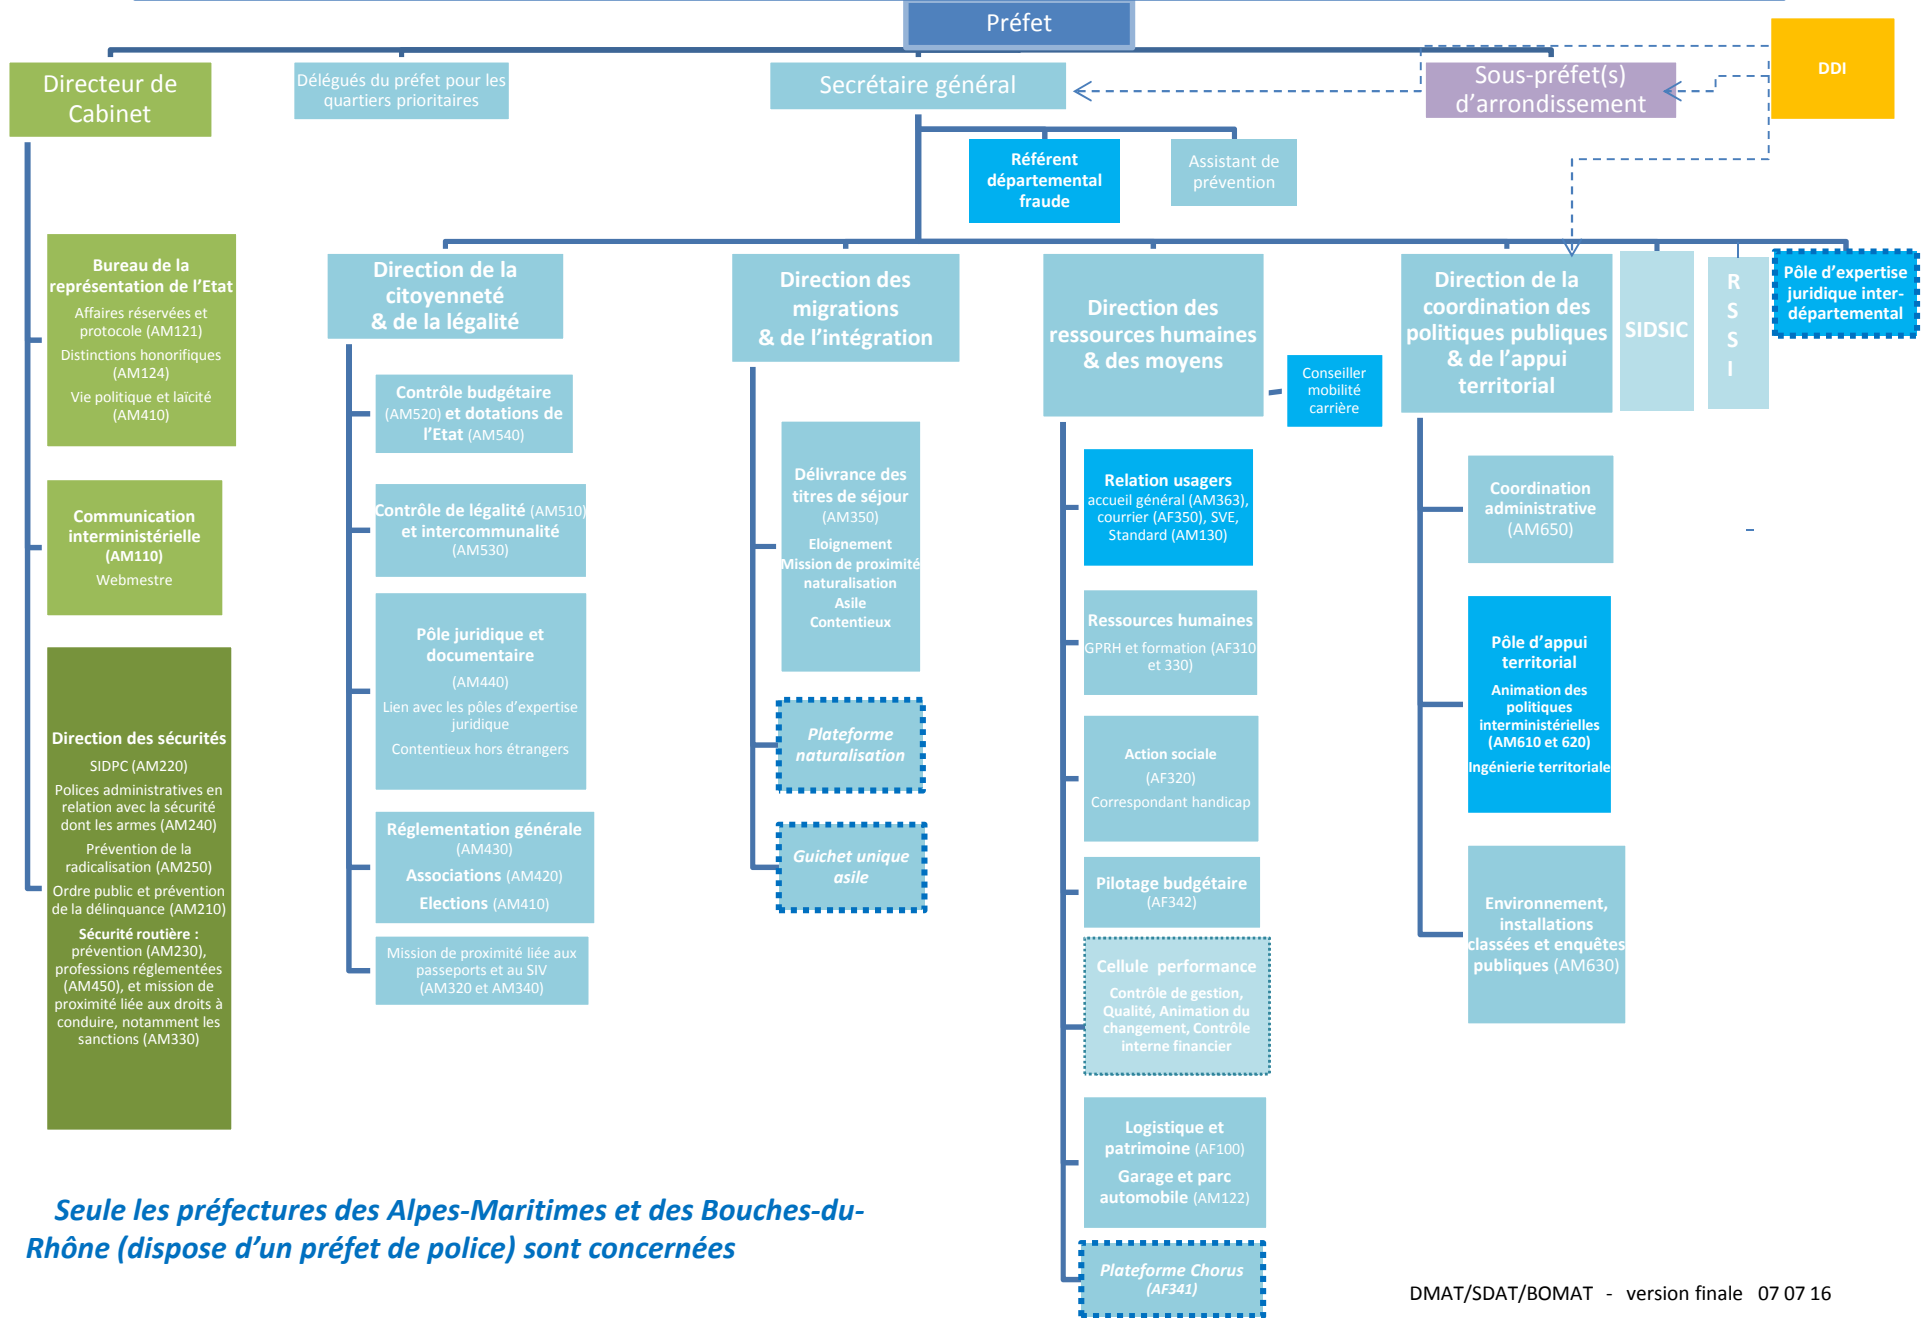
Préfet

DDI

Directeur de Cabinet

Délégués du préfet pour les quartiers prioritaires

Secrétaire général

Sous-préfet(s) d'arrondissement

Référent départemental fraude

Assistant de prévention

Bureau de la représentation de l'Etat
Affaires réservées et protocole (AM121)
Distinctions honorifiques (AM124)
Vie politique et laïcité (AM410)

Communication interministérielle (AM110)
Webmestre

Direction des sécurités
SIDPC (AM220)
Polices administratives en relation avec la sécurité dont les armes (AM240)
Prévention de la radicalisation (AM250)
Ordre public et prévention de la délinquance (AM210)
Sécurité routière : prévention (AM230), professions réglementées (AM450), et mission de proximité liée aux droits à conduire, notamment les sanctions (AM330)

Direction de la citoyenneté & de la légalité

Contrôle budgétaire (AM520) et dotations de l'Etat (AM540)

Contrôle de légalité (AM510) et intercommunalité (AM530)

Pôle juridique et documentaire
(AM440)
Lien avec les pôles d'expertise juridique
Contentieux hors étrangers

Réglementation générale (AM430)
Associations (AM420)
Elections (AM410)

Mission de proximité liée aux passeports et au SIV (AM320 et AM340)

Direction des migrations & de l'intégration

Délivrance des titres de séjour (AM350)
Eloignement
Mission de proximité naturalisation
Asile
Contentieux

Plateforme naturalisation

Guichet unique asile

Direction des ressources humaines & des moyens

Conseiller mobilité carrière

Relation usagers
accueil général (AM363), courrier (AF350), SVE, Standard (AM130)

Ressources humaines
GPRH et formation (AF310 et 330)

Action sociale
(AF320)
Correspondant handicap

Pilotage budgétaire (AF342)

Cellule performance
Contrôle de gestion, Qualité, Animation du changement, Contrôle interne financier

Logistique et patrimoine (AF100)
Garage et parc automobile (AM122)

Plateforme Chorus (AF341)

Direction de la coordination des politiques publiques & de l'appui territorial

SIDSIC

R S S I

Pôle d'expertise juridique inter-départemental

Coordination administrative (AM650)

Pôle d'appui territorial
Animation des politiques interministérielles (AM610 et 620)
Ingénierie territoriale

Environnement, installations classées et enquêtes publiques (AM630)

Seule les préfectures des Alpes-Maritimes et des Bouches-du-Rhône (dispose d'un préfet de police) sont concernées

DMAT/SDAT/BOMAT - version finale 07 07 16